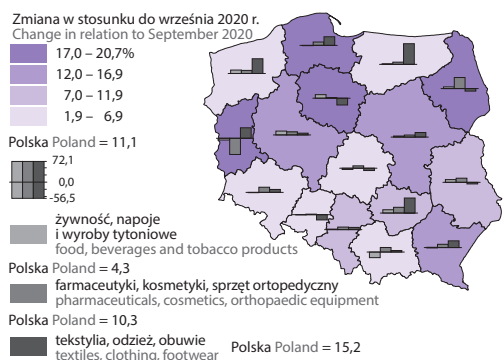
Zmiana w stosunku do września 2020 r.
Change in relation to September 2020

17,0 – 20,7%
12,0 – 16,9
7,0 – 11,9
1,9 – 6,9

Polska Poland = 11,1

72,1
0,0
-56,5

żywność, napoje i wyroby tytoniowe
food, beverages and tobacco products

Polska Poland = 4,3

farmaceutyki, kosmetyki, sprzęt ortopedyczny
pharmaceuticals, cosmetics, orthopaedic equipment

Polska Poland = 10,3

tekstylia, odzież, obuwie
textiles, clothing, footwear

Polska Poland = 15,2